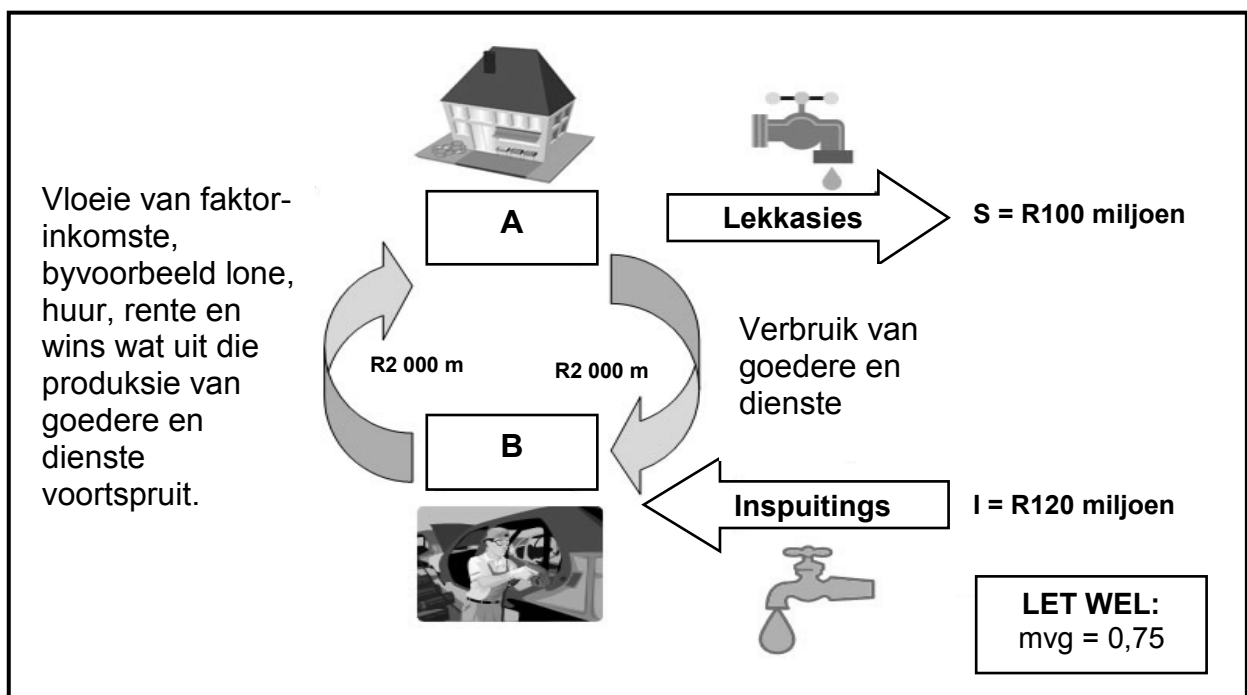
Vloeie van faktorinkomste, byvoorbeeld lone, huur, rente en wins wat uit die produksie van goedere en dienste voortspruit.

A

Lekkasies

S = R100 miljoen

R2 000 m

R2 000 m

Verbruik van goedere en dienste

B

Inspuitings

I = R120 miljoen

LET WEL:
mvg = 0,75